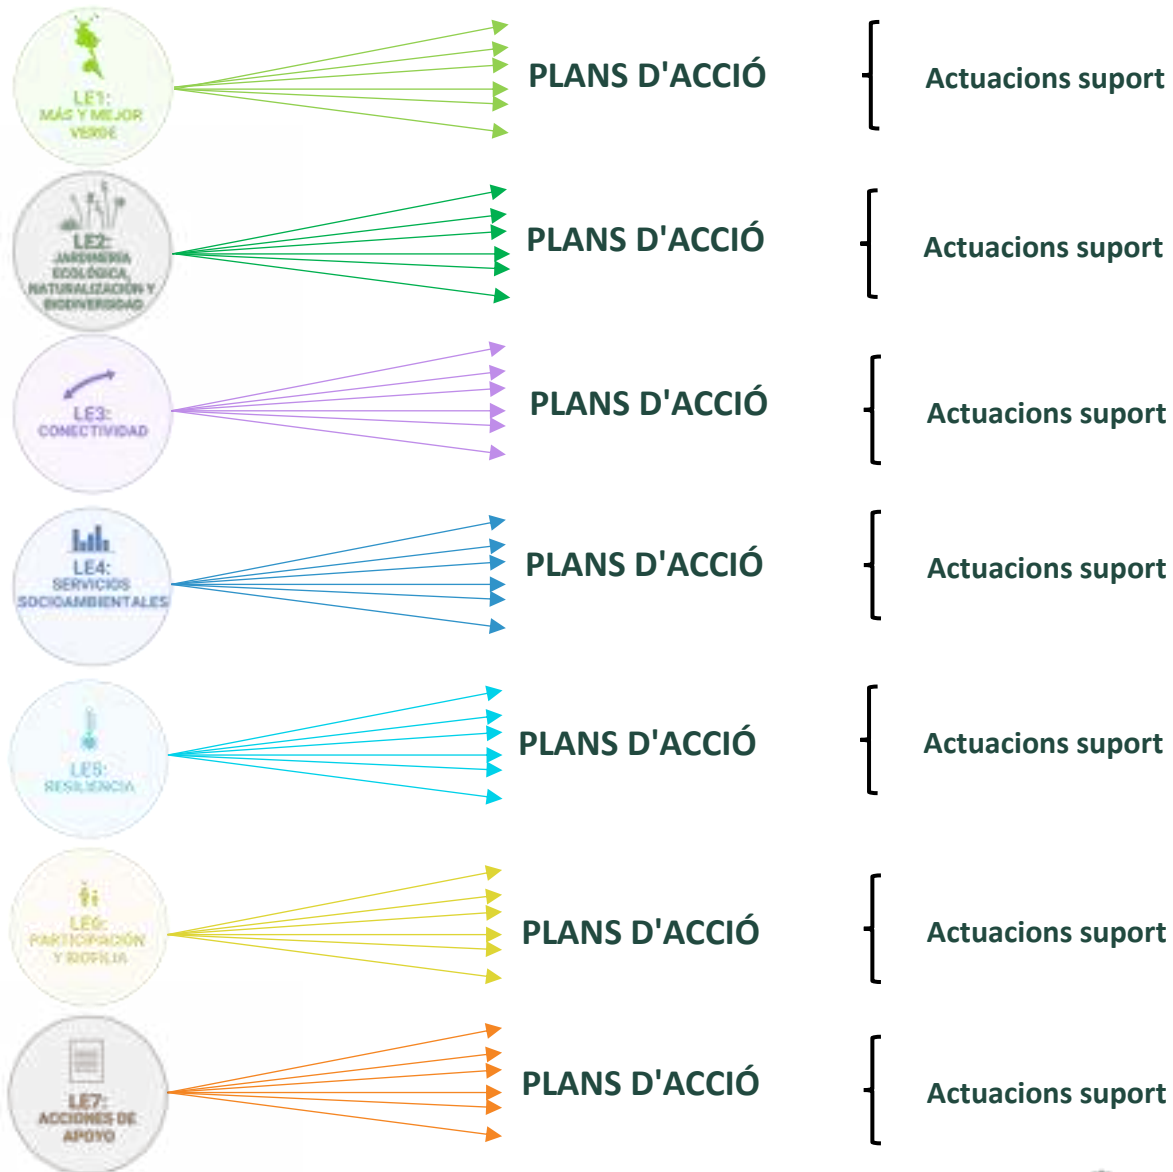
LE1:
MÁS Y MEJOR VERDE

PLANS D'ACCIÓ

Actuacions suport

LE2:
JARDINERÍA ECOLÓGICA, NATURALIZACIÓN Y BIODIVERSIDAD

PLANS D'ACCIÓ

Actuacions suport

LE3:
CONECTIVIDAD

PLANS D'ACCIÓ

Actuacions suport

LE4:
SERVICIOS SOCIOAMBIENTALES

PLANS D'ACCIÓ

Actuacions suport

LE5:
RESILIENCIA

PLANS D'ACCIÓ

Actuacions suport

LE6:
PARTICIPACIÓN Y BIOFILIA

PLANS D'ACCIÓ

Actuacions suport

LE7:
ACCIONES DE APOYO

PLANS D'ACCIÓ

Actuacions suport